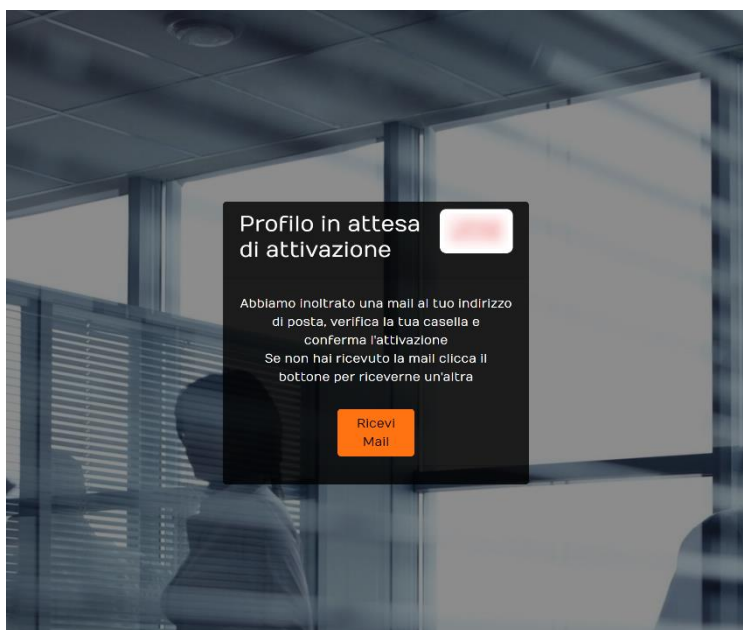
Profilo in attesa di attivazione

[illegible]

Abbiamo inoltrato una mail al tuo indirizzo di posta, verifica la tua casella e conferma l'attivazione
Se non hai ricevuto la mail clicca il bottone per riceverne un'altra

Ricevi Mail